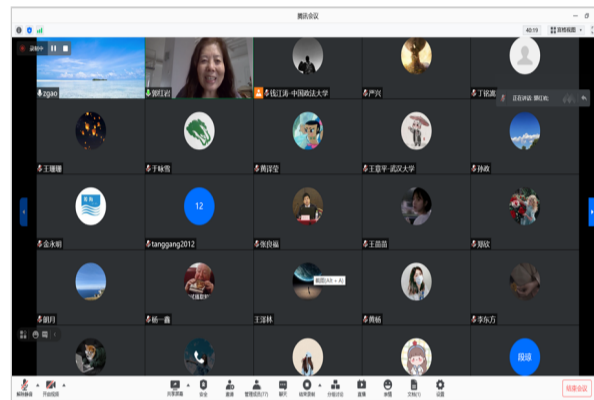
腾讯会议

40:19

录制中

zgao

郭红岩

钱江涛-中国政法大学

严宾

丁铭

正在讲话: 郭红岩

王珊珊

于咏雪

黄泽莹

王意平-武汉大学

孙欢

12

金永明

tanggang2012

张良福

王晶晶

郑欣

刘丹

杨一鑫

王泽林

截图(Alt + A)

黄杨

李东方

国领

解除静音

开启视频

共享屏幕

安全

邀请

管理成员

聊天

结束录制

分组讨论

直播

表情

文档

设置

结束会议